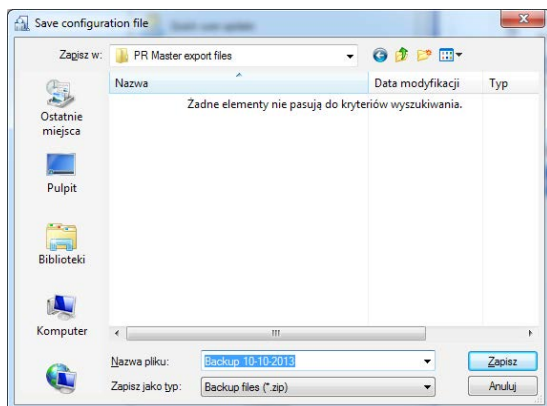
Save configuration file

Zapisz w: PR Master export files

Nazwa | Data modyfikacji | Typ

Żadne elementy nie pasują do kryteriów wyszukiwania.

Ostatnie miejsca

Pulpit

Biblioteki

Komputer

Nazwa pliku: Backup 10-10-2013

Zapisz jako typ: Backup files (*.zip)

Zapisz

Anuluj